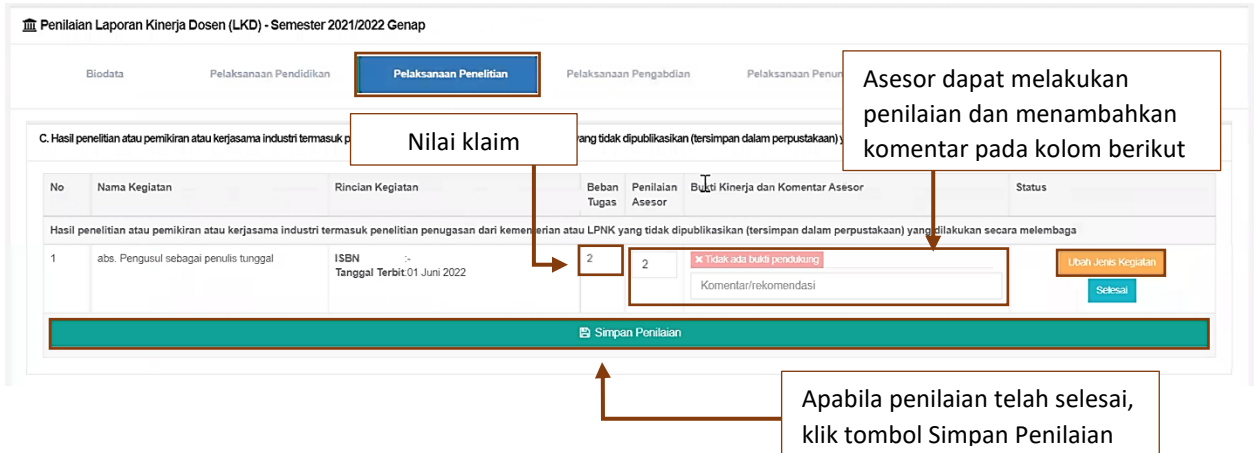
Penilaian Laporan Kinerja Dosen (LKD) - Semester 2021/2022 Genap

Biodata | Pelaksanaan Pendidikan | Pelaksanaan Penelitian | Pelaksanaan Pengabdian | Pelaksanaan Penun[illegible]

Asesor dapat melakukan penilaian dan menambahkan komentar pada kolom berikut

C. Hasil penelitian atau pemikiran atau kerjasama industri termasuk p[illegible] yang tidak dipublikasikan (tersimpan dalam perpustakaan) y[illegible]

Nilai klaim

| No | Nama Kegiatan | Rincian Kegiatan | Beban Tugas | Penilaian Asesor | Bukti Kinerja dan Komentar Asesor | Status |
|---|---|---|---|---|---|---|
| Hasil penelitian atau pemikiran atau kerjasama industri termasuk penelitian penugasan dari kemen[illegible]erian atau LPNK yang tidak dipublikasikan (tersimpan dalam perpustakaan) yang dilakukan secara melembaga | | | | | | |
| 1 | abs. Pengusul sebagai penulis tunggal | ISBN :- Tanggal Terbit 01 Juni 2022 | 2 | 2 | ✖ Tidak ada bukti pendukung Komentar/rekomendasi | Ubah Jenis Kegiatan Selesai |

Simpan Penilaian

Apabila penilaian telah selesai, klik tombol Simpan Penilaian